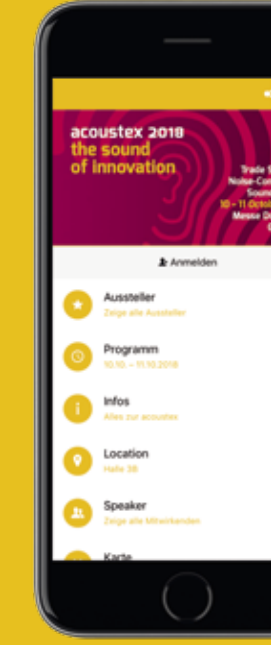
acoustex 2018
the sound
of innovation

Trade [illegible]
Noise-Co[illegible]
Soun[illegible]
10 – 11 Octo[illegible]
Messe D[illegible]

Anmelden

Aussteller
Zeige alle Aussteller

Programm
10.10. – 11.10.2018

Infos
Alles zur acoustex

Location
Halle 3B

Speaker
Zeige alle Mitwirkenden

Karte